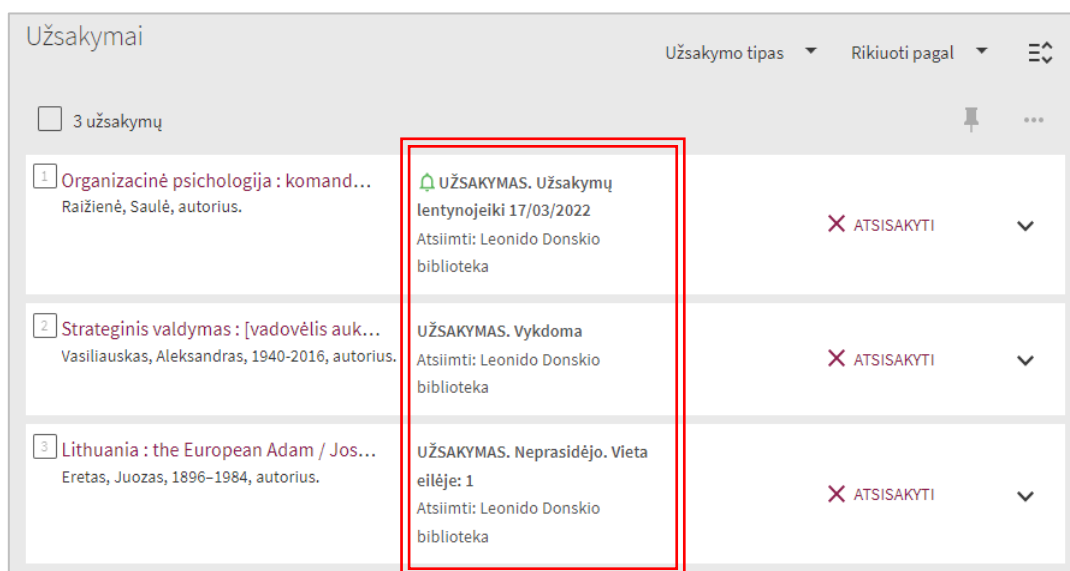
Užsakymai

Užsakymo tipas
Rikiuoti pagal

3 užsakymų

1 Organizacinė psichologija : komand…
Raižienė, Saulė, autorius.

UŽSAKYMAS. Užsakymų lentynojeiki 17/03/2022
Atsiimti: Leonido Donskio biblioteka

ATSISAKYTI

2 Strateginis valdymas : [vadovėlis auk…
Vasiliauskas, Aleksandras, 1940-2016, autorius.

UŽSAKYMAS. Vykdoma
Atsiimti: Leonido Donskio biblioteka

ATSISAKYTI

3 Lithuania : the European Adam / Jos…
Eretas, Juozas, 1896–1984, autorius.

UŽSAKYMAS. Neprasidėjo. Vieta eilėje: 1
Atsiimti: Leonido Donskio biblioteka

ATSISAKYTI